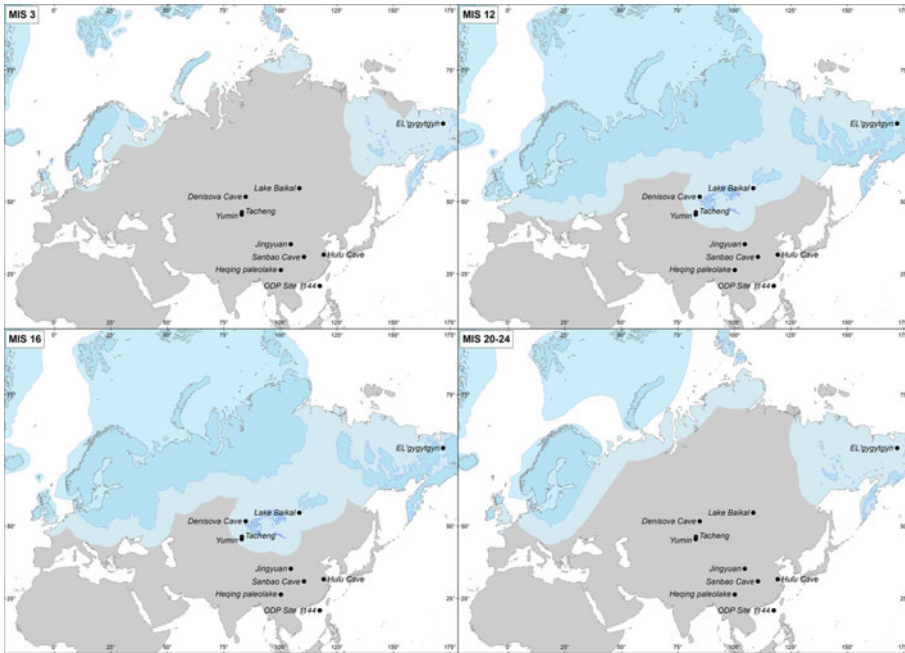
MIS 3

0° 25° 50° 75° 100° 125° 150° 175°

75° 50° 25°

EL'gygytgyn
Lake Baikal
Denisova Cave
Yumin
Tacheng
Jingyuan
Sanbao Cave
Hulu Cave
Heqing paleolake
ODP Site 1144

MIS 12

0° 25° 50° 75° 100° 125° 150° 175°

75° 50° 25°

EL'gygytgyn
Lake Baikal
Denisova Cave
Yumin
Tacheng
Jingyuan
Sanbao Cave
Hulu Cave
Heqing paleolake
ODP Site 1144

MIS 16

0° 25° 50° 75° 100° 125° 150° 175°

75° 50° 25°

EL'gygytgyn
Lake Baikal
Denisova Cave
Yumin
Tacheng
Jingyuan
Sanbao Cave
Hulu Cave
Heqing paleolake
ODP Site 1144

MIS 20-24

0° 25° 50° 75° 100° 125° 150° 175°

75° 50° 25°

EL'gygytgyn
Lake Baikal
Denisova Cave
Yumin
Tacheng
Jingyuan
Sanbao Cave
Hulu Cave
Heqing paleolake
ODP Site 1144